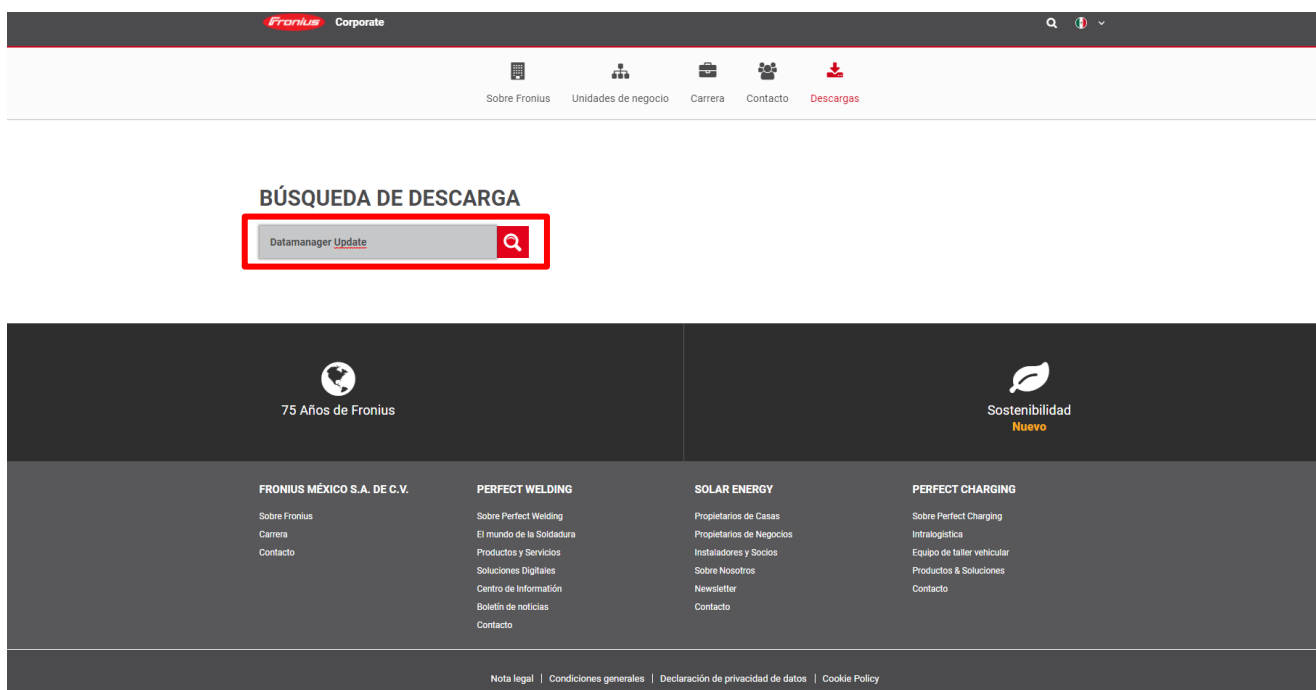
Fronius Corporate

Sobre Fronius | Unidades de negocio | Carrera | Contacto | Descargas

BÚSQUEDA DE DESCARGA

Datamanager Update

75 Años de Fronius

Sostenibilidad
Nuevo

FRONIUS MÉXICO S.A. DE C.V.
Sobre Fronius
Carrera
Contacto

PERFECT WELDING
Sobre Perfect Welding
El mundo de la Soldadura
Productos y Servicios
Soluciones Digitales
Centro de Información
Boletín de noticias
Contacto

SOLAR ENERGY
Propietarios de Casas
Propietarios de Negocios
Instaladores y Socios
Sobre Nosotros
Newsletter
Contacto

PERFECT CHARGING
Sobre Perfect Charging
Intralogística
Equipo de taller vehicular
Productos & Soluciones
Contacto

Nota legal | Condiciones generales | Declaración de privacidad de datos | Cookie Policy